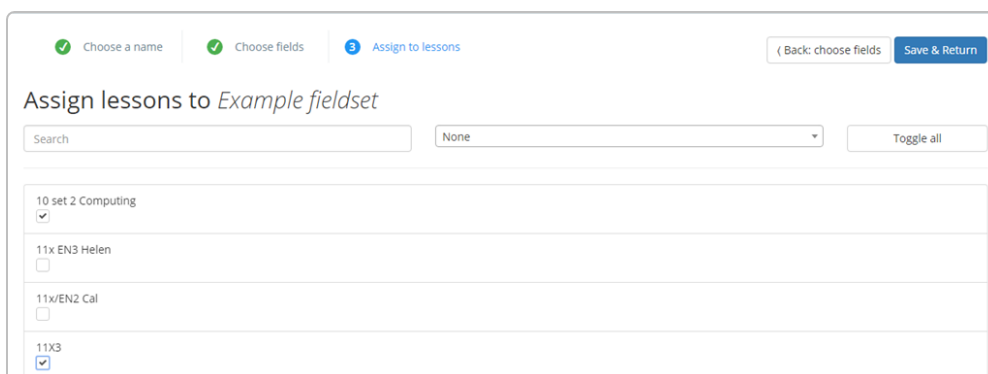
Choose a name Choose fields 3 Assign to lessons

‹ Back: choose fields Save & Return

Assign lessons to *Example fieldset*

Search

None

Toggle all

10 set 2 Computing

11x EN3 Helen

11x/EN2 Cal

11X3